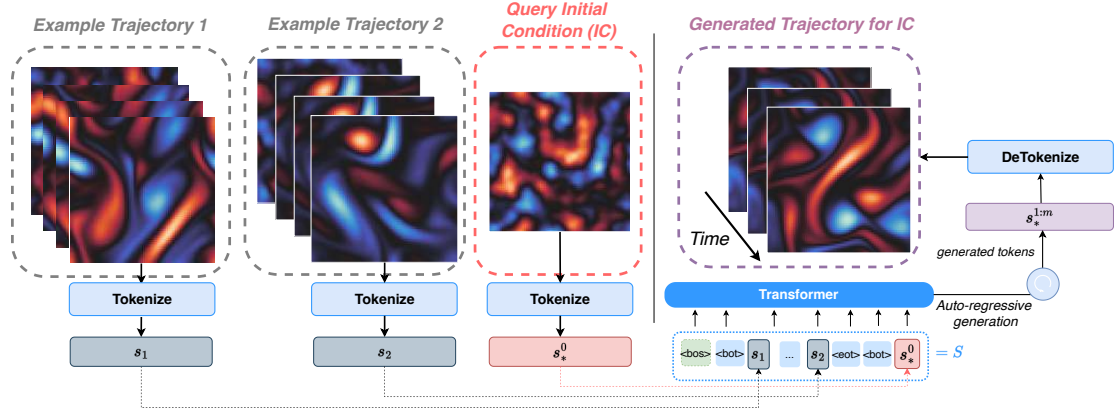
Example Trajectory 1

Example Trajectory 2

Query Initial Condition (IC)

Generated Trajectory for IC

Tokenize

Tokenize

Tokenize

$s_1$

$s_2$

$s_*^0$

Time

DeTokenize

$s_*^{1:m}$

generated tokens

Transformer

Auto-regressive generation

<bos> <bot> $s_1$ ... $s_2$ <eot> <bot> $s_*^0$ $= S$